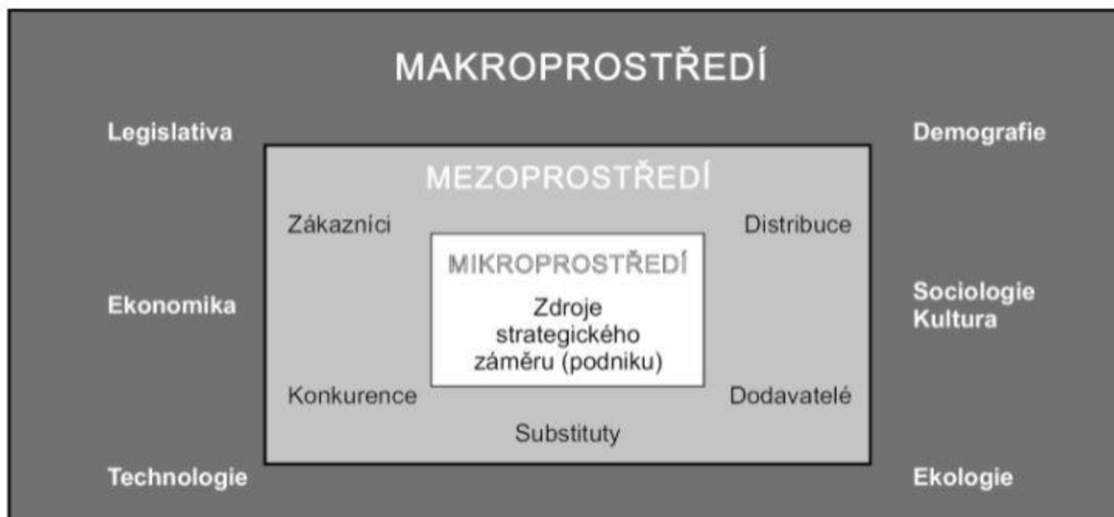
MAKROPROSTŘEDÍ

Legislativa

Demografie

MEZOPROSTŘEDÍ

Zákazníci

Distribuce

MIKROPROSTŘEDÍ

Zdroje strategického záměru (podniku)

Ekonomika

Sociologie Kultura

Konkurence

Dodavatelé

Substituty

Technologie

Ekologie